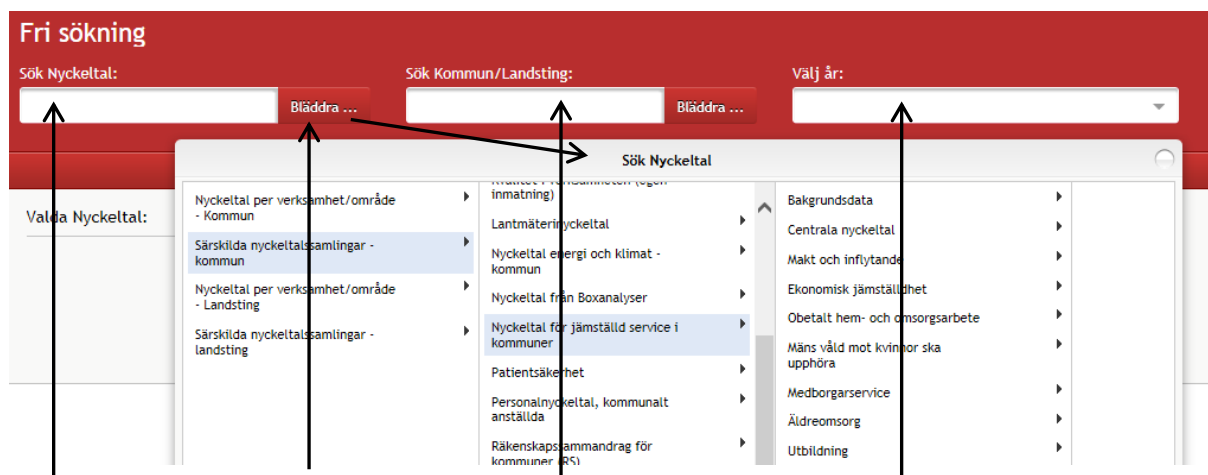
Fri sökning

Sök Nyckeltal:

Bläddra ...

Sök Kommun/Landsting:

Bläddra ...

Välj år:

Sök Nyckeltal

Valda Nyckeltal:

Nyckeltal per verksamhet/område - Kommun

Särskilda nyckeltalssamlingar - kommun

Nyckeltal per verksamhet/område - Landsting

Särskilda nyckeltalssamlingar - landsting

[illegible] inmatning)

Lantmäterinyckeltal

Nyckeltal energi och klimat - kommun

Nyckeltal från Boxanalyser

Nyckeltal för jämställd service i kommuner

Patientsäkerhet

Personalnyckeltal, kommunalt anställda

Räkenskapssammandrag för kommuner (RS)

Bakgrundsdata

Centrala nyckeltal

Makt och inflytande

Ekonomisk jämställdhet

Obetalt hem- och omsorgsarbete

Mäns våld mot kvinnor ska upphöra

Medborgarservice

Äldreomsorg

Utbildning